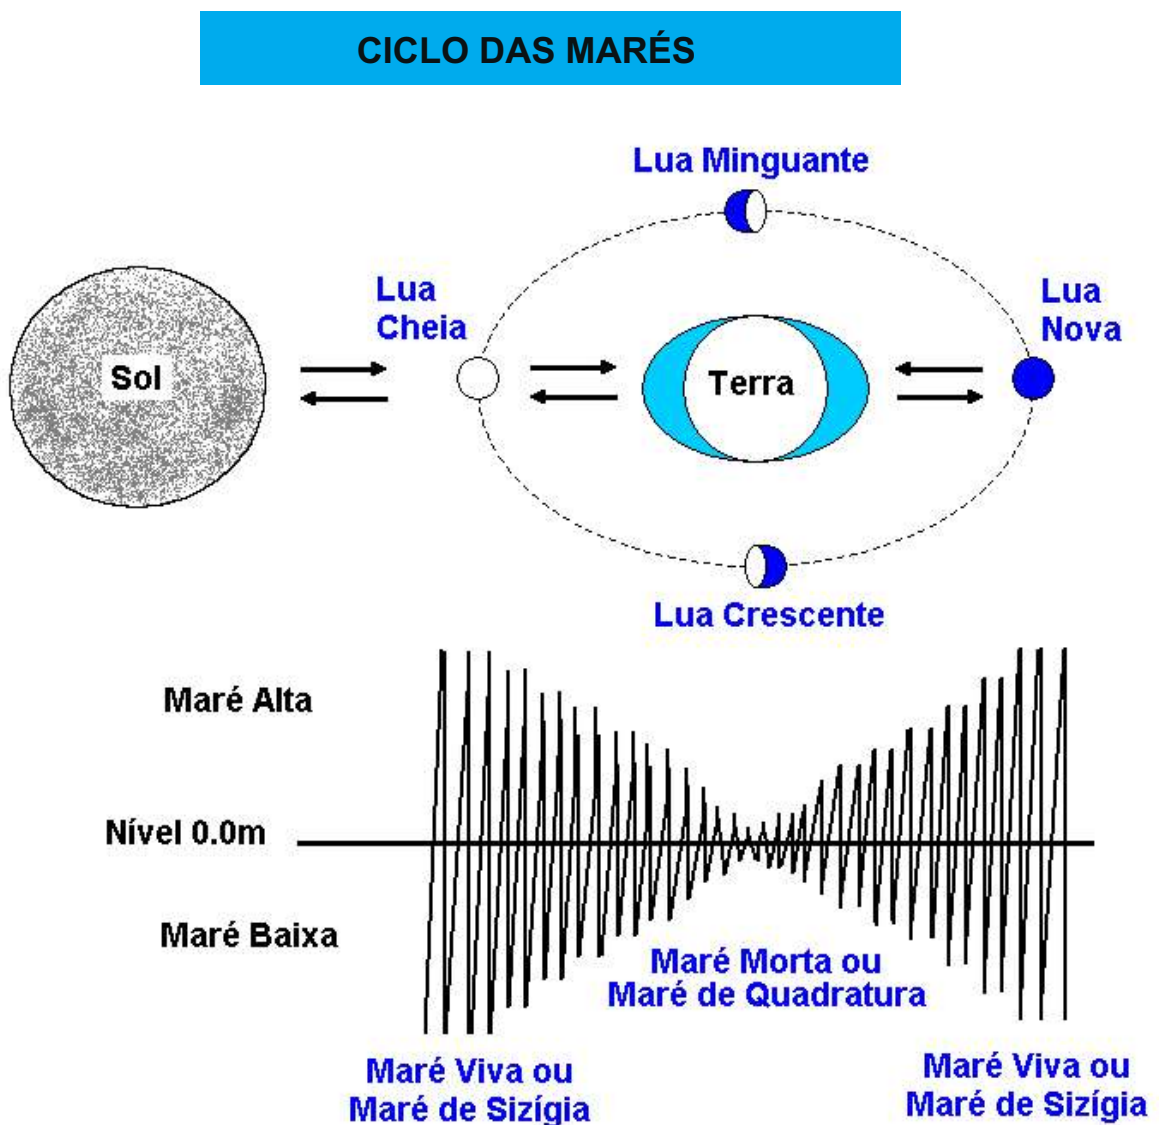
CICLO DAS MARÉS

Lua Minguante

Sol

Lua Cheia

Terra

Lua Nova

Lua Crescente

Maré Alta

Nível 0.0m

Maré Baixa

Maré Morta ou Maré de Quadratura

Maré Viva ou Maré de Sizígia

Maré Viva ou Maré de Sizígia